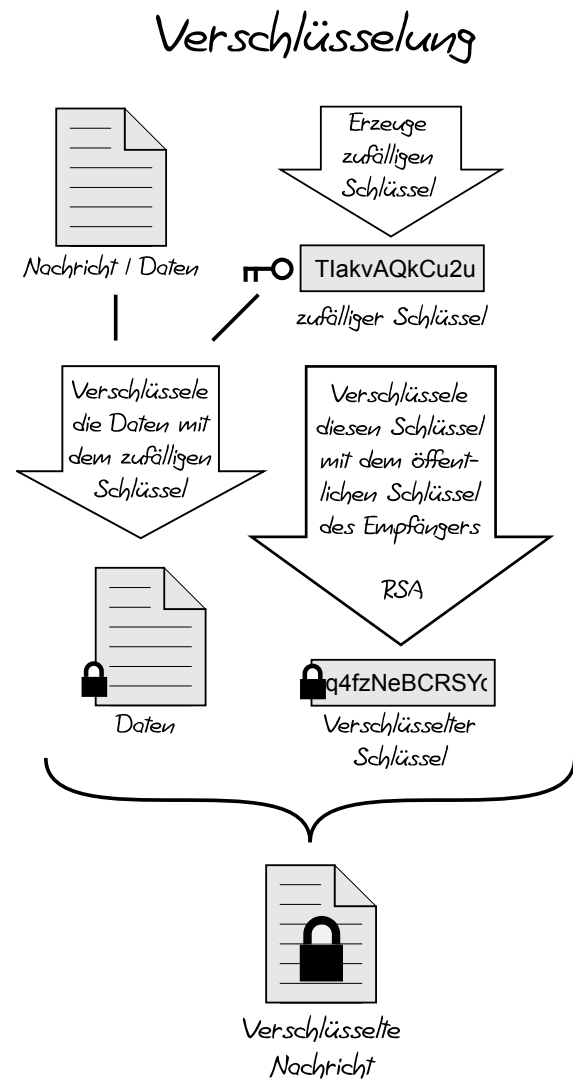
Verschlüsselung

Nachricht / Daten

Erzeuge zufälligen Schlüssel

TlakvAQkCu2u

zufälliger Schlüssel

Verschlüssele die Daten mit dem zufälligen Schlüssel

Verschlüssele diesen Schlüssel mit dem öffentlichen Schlüssel des Empfängers

RSA

Daten

q4fzNeBCRSY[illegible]

Verschlüsselter Schlüssel

Verschlüsselte Nachricht